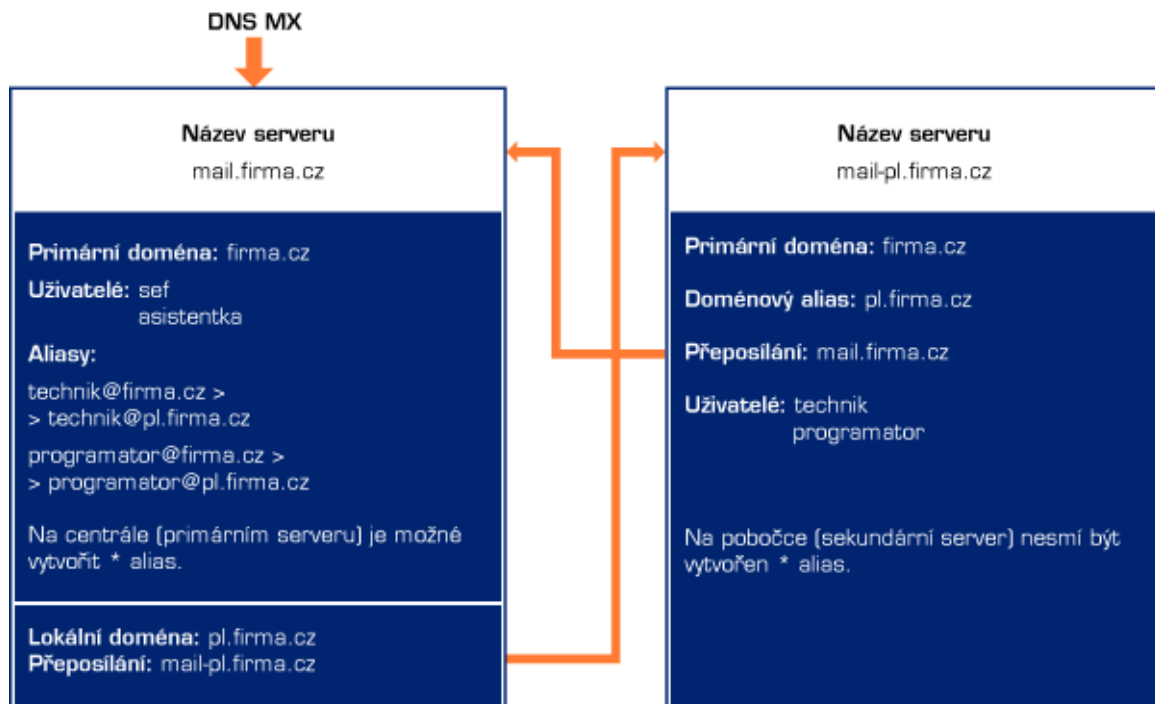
DNS MX

Název serveru
mail.firma.cz

Primární doména: firma.cz

Uživatelé: sef
asistentka

Aliasy:

technik@firma.cz >
> technik@pl.firma.cz

programator@firma.cz >
> programator@pl.firma.cz

Na centrále (primárním serveru) je možné vytvořit * alias.

Lokální doména: pl.firma.cz
Přeposílání: mail-pl.firma.cz

Název serveru
mail-pl.firma.cz

Primární doména: firma.cz

Doménový alias: pl.firma.cz

Přeposílání: mail.firma.cz

Uživatelé: technik
programator

Na pobočce (sekundární server) nesmí být vytvořen * alias.